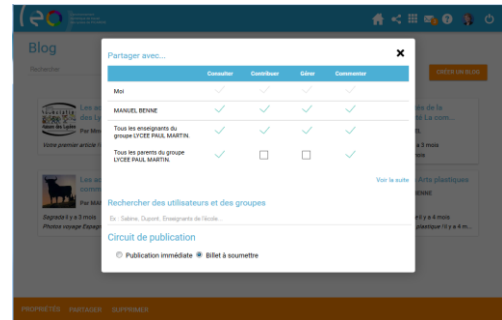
Blog

Rechercher

CRÉER UN BLOG

Partager avec...

×

| | Consulter | Contribuer | Gérer | Commenter |
|---|---|---|---|---|
| Moi | ✓ | ✓ | ✓ | ✓ |
| MANUEL BENNE | ✓ | ✓ | ✓ | ✓ |
| Tous les enseignants du groupe LYCEE PAUL MARTIN. | ✓ | ✓ | ✓ | ✓ |
| Tous les parents du groupe LYCEE PAUL MARTIN. | ✓ | ☐ | ☐ | ✓ |

Voir la suite

Rechercher des utilisateurs et des groupes

Ex : Sabine, Dupont, Enseignants de l'école...

Circuit de publication

Publication immédiate  Billet à soumettre

Les ac
Par Ma
Votre premier article

Les ac
comm
Segrada il y a 3 mois
Photos voyage Espagn

il y a 3 mois

Arts plastiques
il y a 4 mois
il y a 4 m

PROPRIÉTÉS  PARTAGER  SUPPRIMER